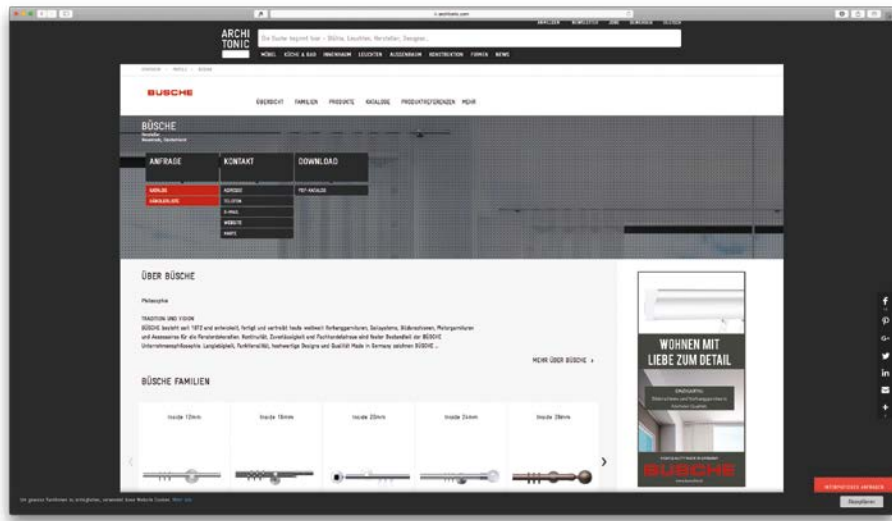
ARCHI TONIC

Die Suche beginnt hier – Stühle, Leuchten, Hersteller, Designer...

MÖBEL KÜCHE & BAD INNENRAUM LEUCHTEN AUSSENRAUM KONSTRUKTION FIRMEN NEWS

BÜSCHE

ÜBERSICHT FAMILIEN PRODUKTE KATALOGE PRODUKTREFERENZEN MEHR

BÜSCHE

ANFRAGE

KONTAKT

DOWNLOAD

PDF-KATALOGE

WEBSITE

ÜBER BÜSCHE

Philosophie

TRADITION UND VISION

BÜSCHE besteht seit 1872 und entwickelt, fertigt und vertreibt heute weltweit Vorhanggarnituren, Seilsysteme, Bildersysteme, Plisseegarnituren und Accessoires für die Fensterdekoration. Kontinuität, Zuverlässigkeit und Fachhandelstreue sind fester Bestandteil der BÜSCHE Unternehmensphilosophie. Langlebigkeit, Funktionalität, hochwertige Designs und Qualität Made in Germany zeichnen BÜSCHE ...

MEHR ÜBER BÜSCHE ›

BÜSCHE FAMILIEN

Inside 12mm

Inside 16mm

Inside 20mm

Inside 24mm

Inside 28mm

WOHNEN MIT LIEBE ZUM DETAIL

BÜSCHE

Akzeptieren